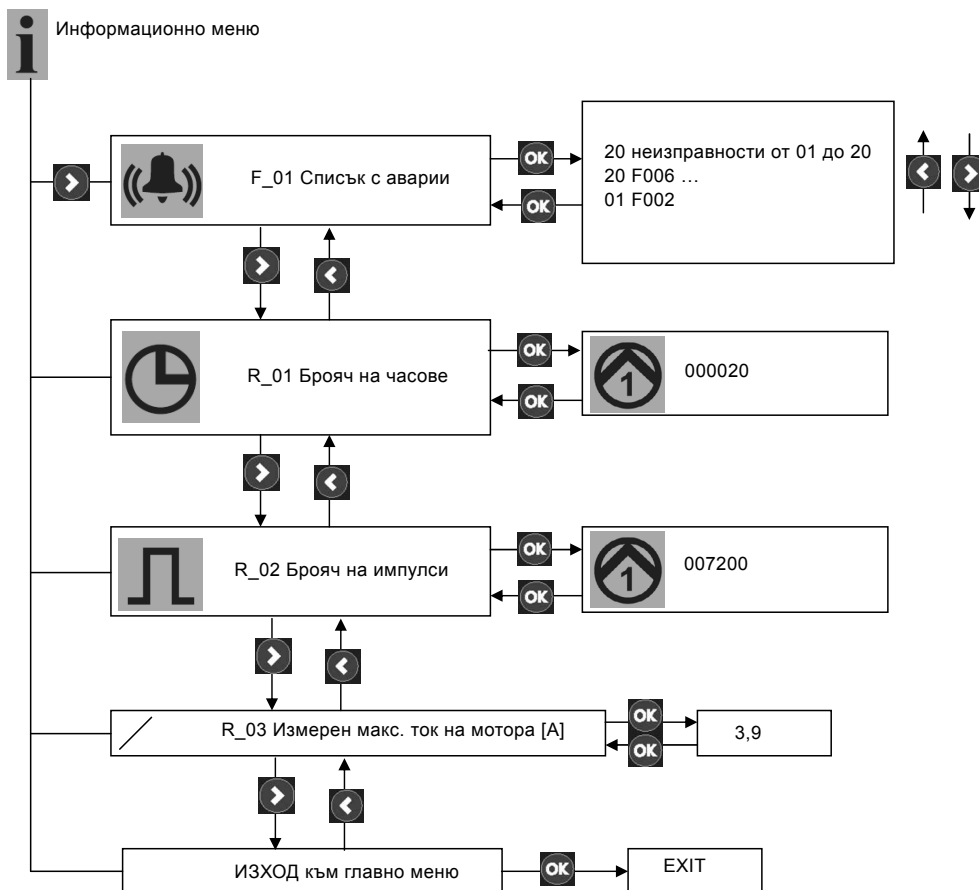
Информационно меню

F_01 Списък с аварии

OK

OK

20 неизправности от 01 до 20
20 F006 …
01 F002

R_01 Брояч на часове

OK

OK

1

000020

R_02 Брояч на импулси

OK

OK

1

007200

R_03 Измерен макс. ток на мотора [A]

OK

OK

3,9

ИЗХОД към главно меню

OK

EXIT